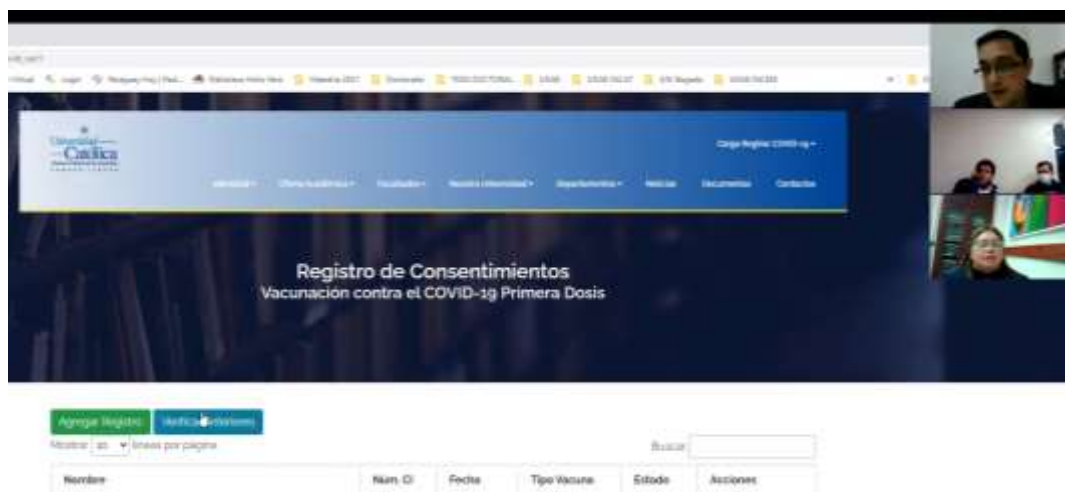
Universidad Católica

Carga Registro COVID-19 ▾

Noticias Documentos Contactos

Registro de Consentimientos
Vacunación contra el COVID-19 Primera Dosis

Agregar Registro Verificar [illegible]

Mostrar 10 ▾ líneas por página

Buscar

| Nombre | Num. CI | Fecha | Tipo Vacuna | Estado | Acciones |
|---|---|---|---|---|---|